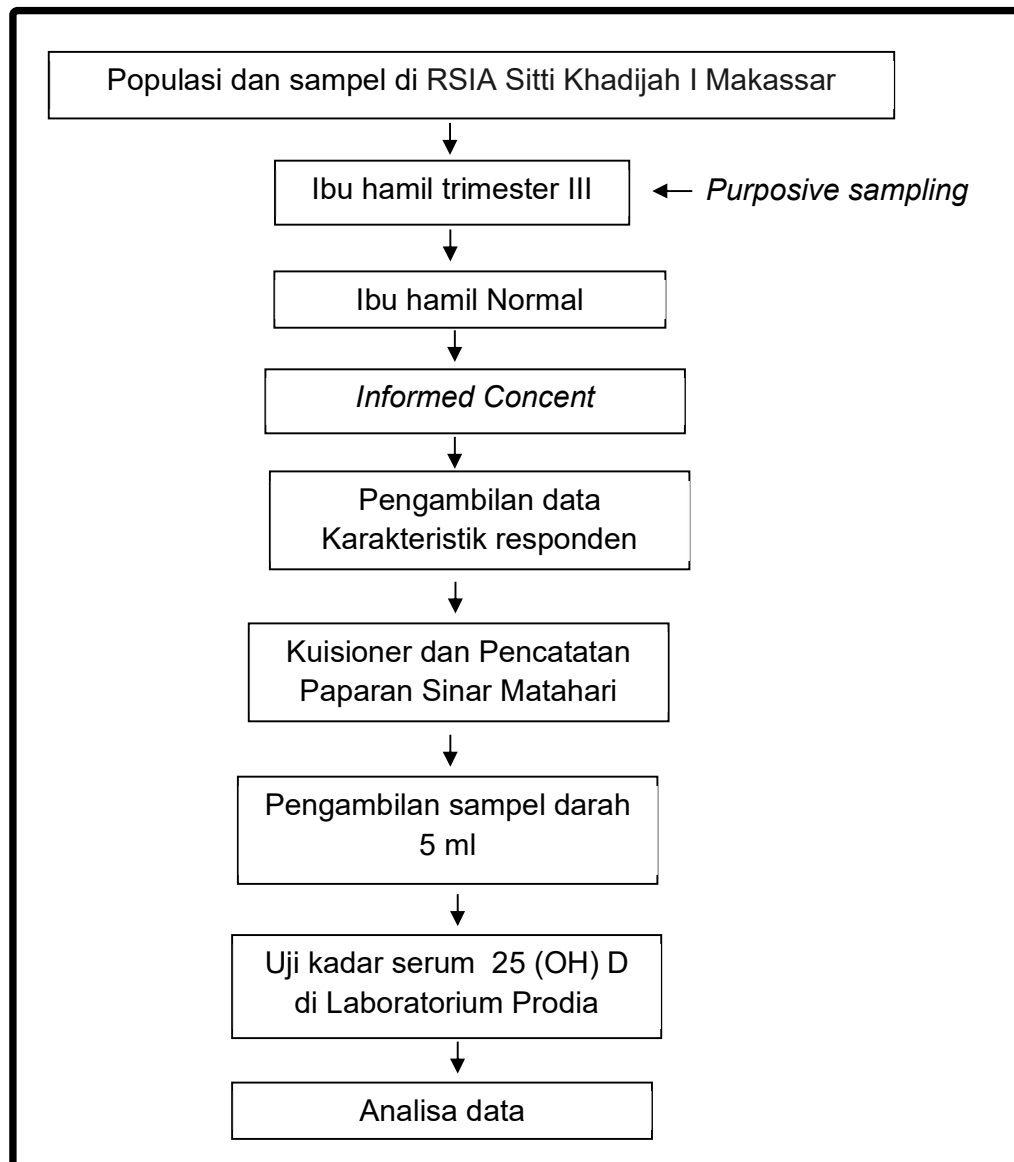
Populasi dan sampel di RSIA Sitti Khadijah I Makassar

Ibu hamil trimester III

Purposive sampling

Ibu hamil Normal

Informed Concent

Pengambilan data Karakteristik responden

Kuisioner dan Pencatatan Paparan Sinar Matahari

Pengambilan sampel darah 5 ml

Uji kadar serum 25 (OH) D di Laboratorium Prodia

Analisa data